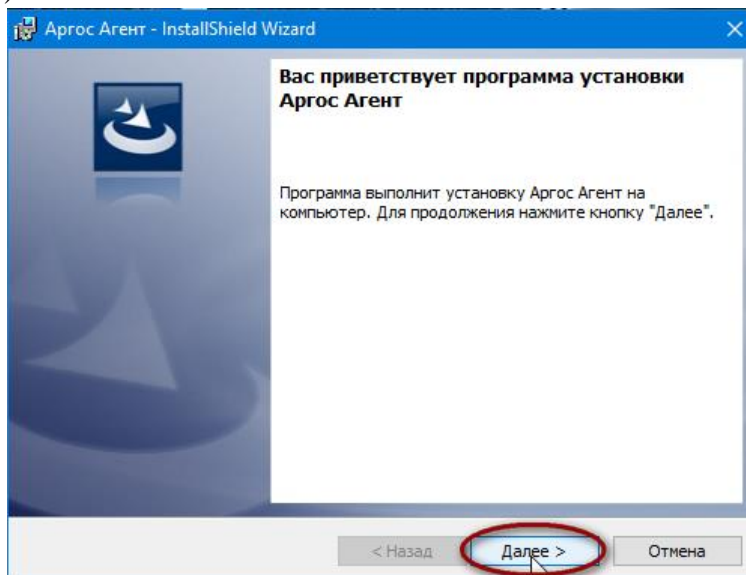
Аргос Агент - InstallShield Wizard

Вас приветствует программа установки Аргос Агент

Программа выполнит установку Аргос Агент на компьютер. Для продолжения нажмите кнопку "Далее".

< Назад
Далее >
Отмена